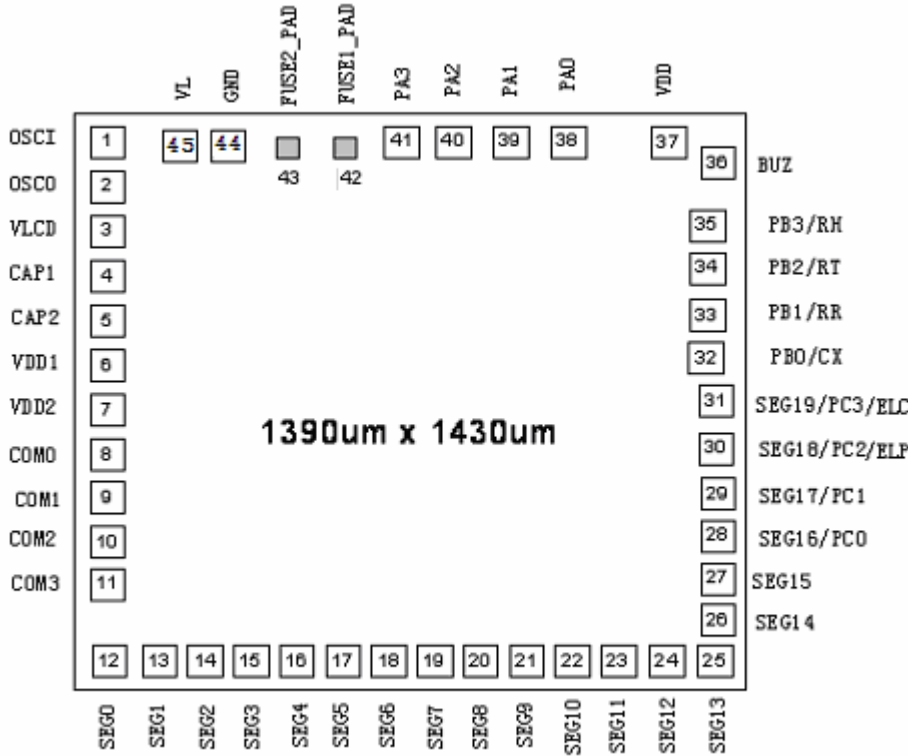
VL GND FUSE2_PAD FUSE1_PAD PA3 PA2 PA1 PA0 VDD

45 44 43 42 41 40 39 38 37

OSCI 1
OSCO 2
VLCD 3
CAP1 4
CAP2 5
VDD1 6
VDD2 7
COM0 8
COM1 9
COM2 10
COM3 11

36 BUZ
35 PB3/RH
34 PB2/RT
33 PB1/RR
32 PB0/CX
31 SEG19/PC3/ELC
30 SEG18/PC2/ELP
29 SEG17/PC1
28 SEG16/PC0
27 SEG15
26 SEG14

1390um x 1430um

12 13 14 15 16 17 18 19 20 21 22 23 24 25

SEG0 SEG1 SEG2 SEG3 SEG4 SEG5 SEG6 SEG7 SEG8 SEG9 SEG10 SEG11 SEG12 SEG13